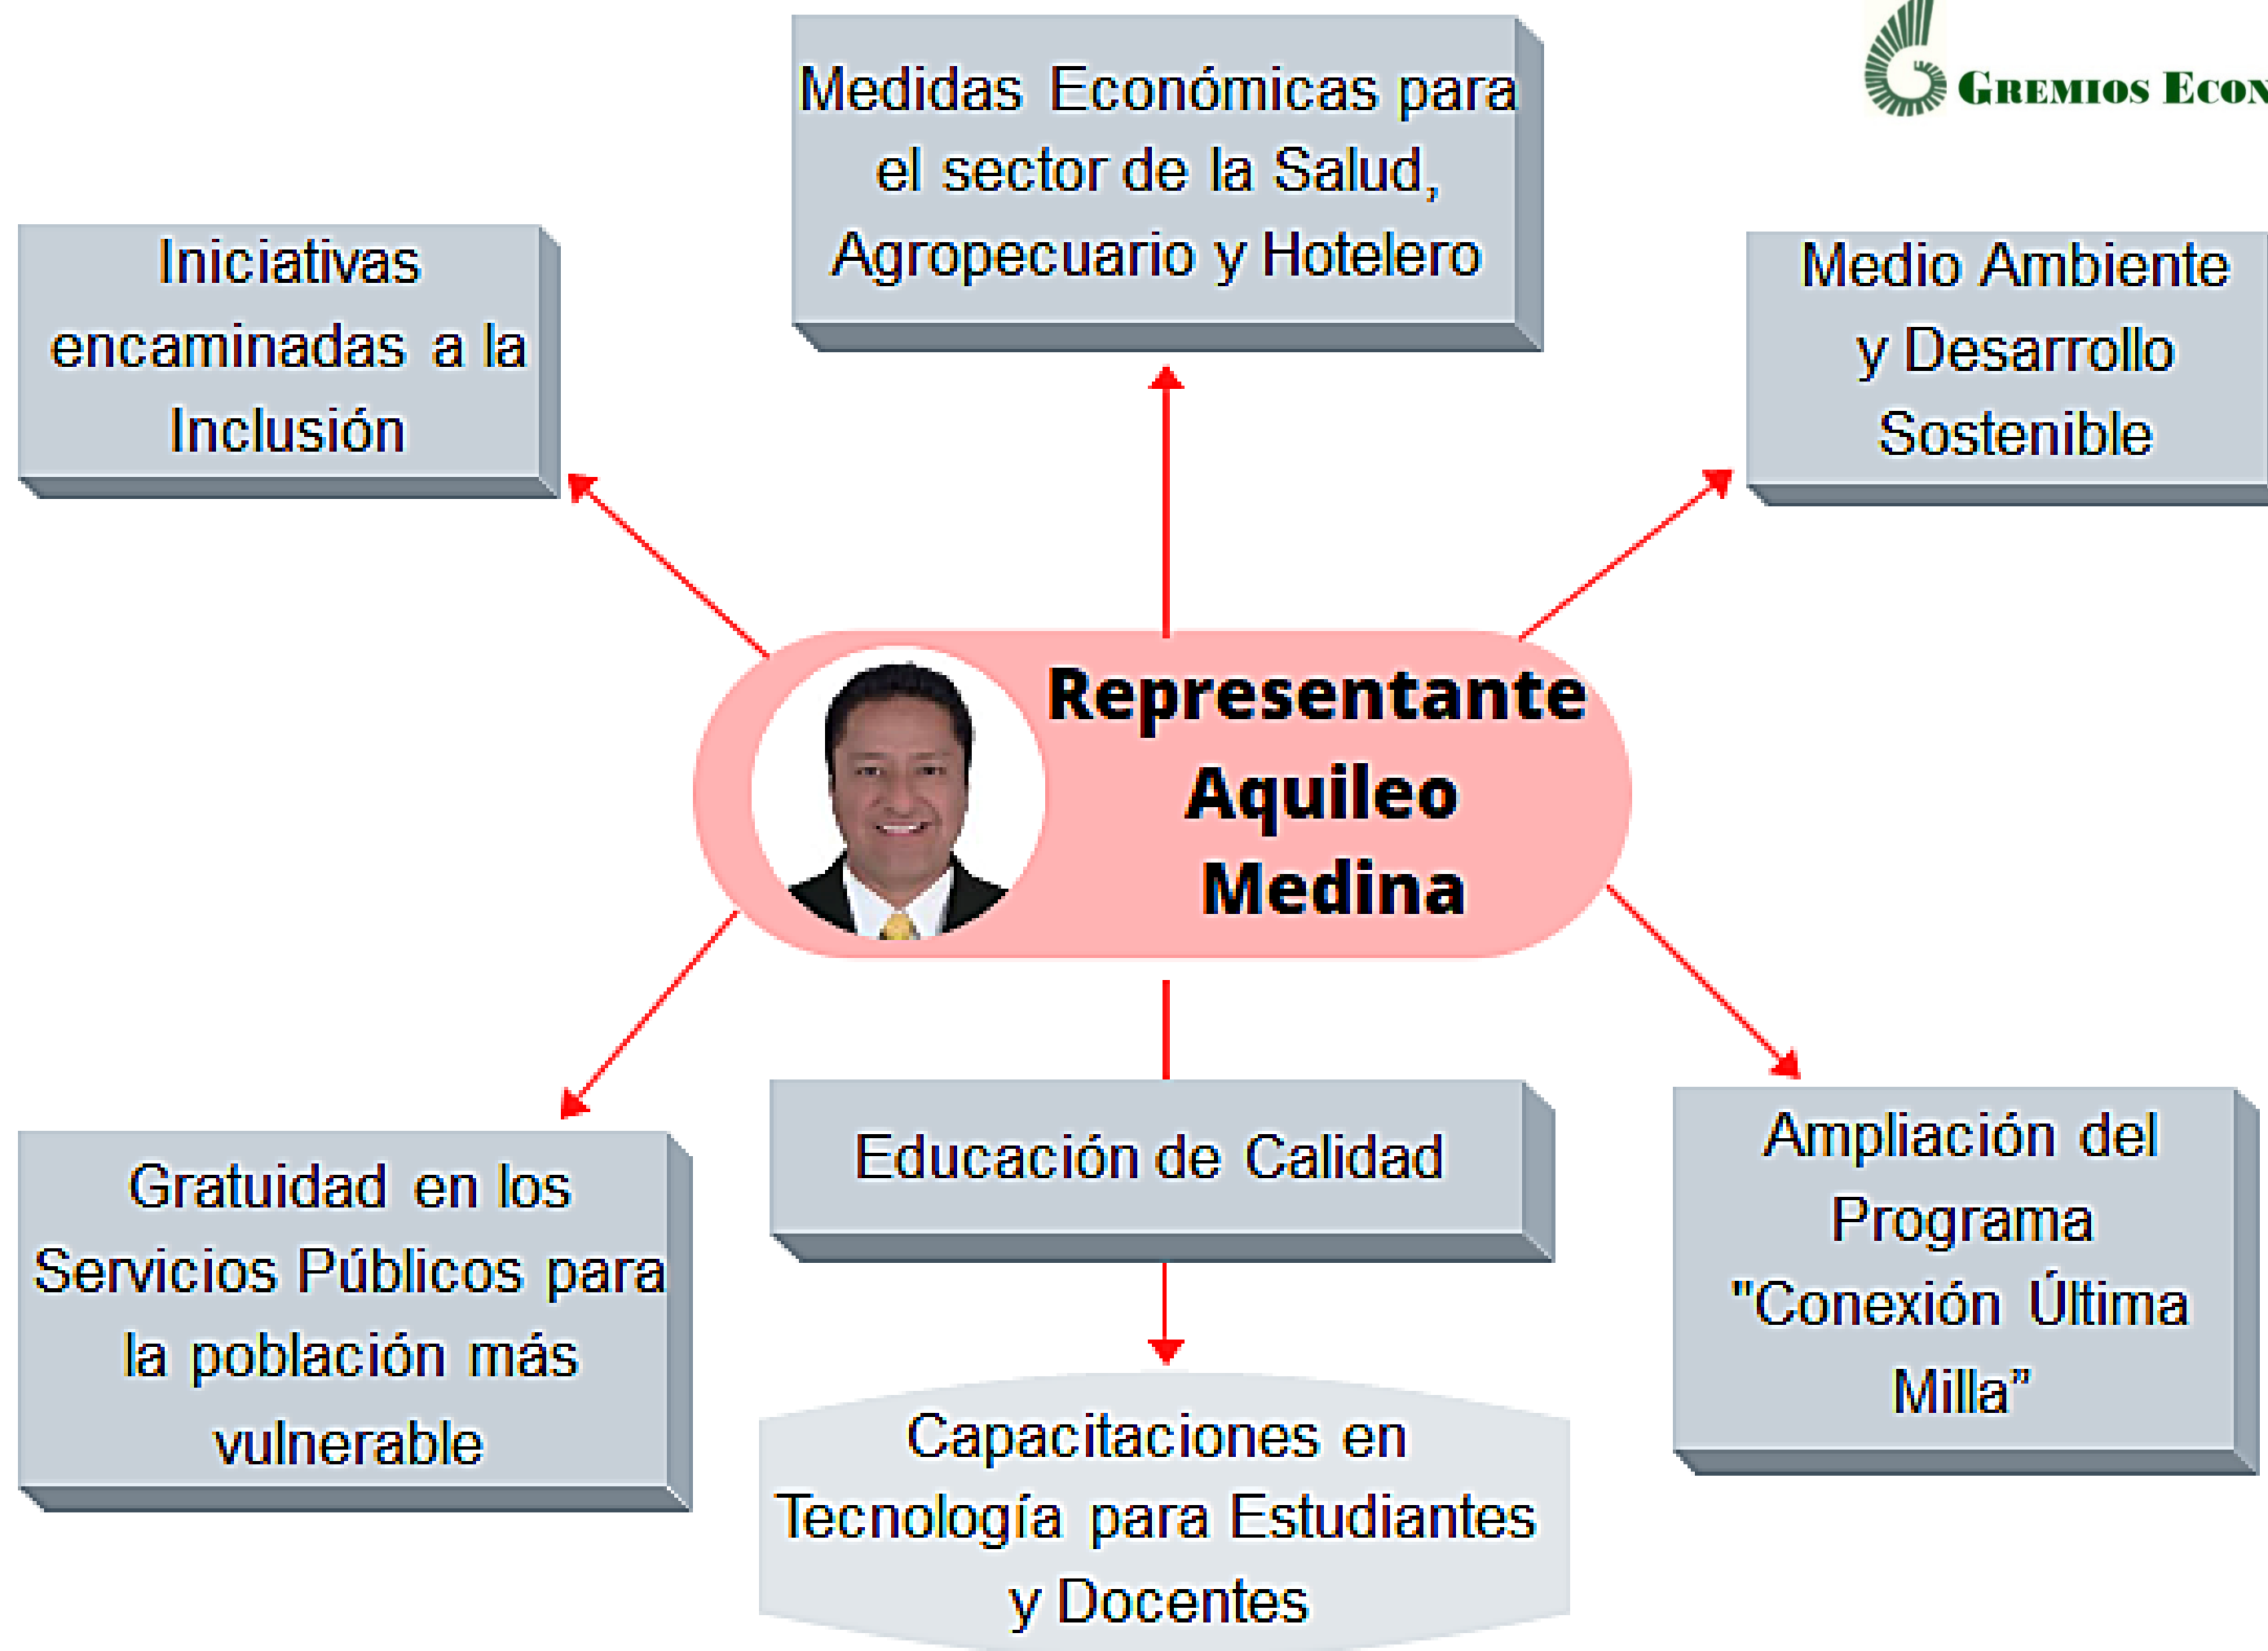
Medidas Económicas para el sector de la Salud, Agropecuario y Hotelero

Gremios Econ

Iniciativas encaminadas a la Inclusión

Medio Ambiente y Desarrollo Sostenible

Representante Aquileo Medina

Gratuidad en los Servicios Públicos para la población más vulnerable

Educación de Calidad

Ampliación del Programa "Conexión Última Milla"

Capacitaciones en Tecnología para Estudiantes y Docentes